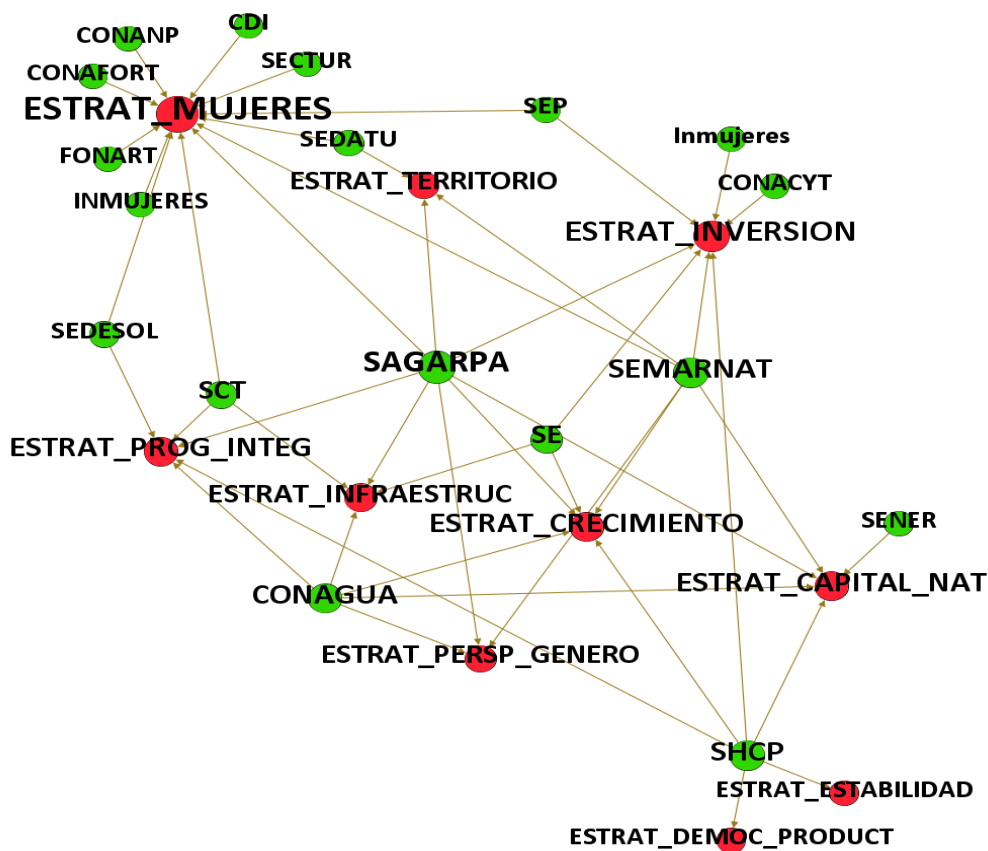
CONANP
CDI
CONAFORT
SECTUR
ESTRAT_MUJERES
SEP
SEDATU
FONART
Inmujeres
ESTRAT_TERRITORIO
CONACYT
INMUJERES
ESTRAT_INVERSION
SEDESOL
SAGARPA
SEMARNAT
SCT
SE
ESTRAT_PROG_INTEG
ESTRAT_INFRAESTRUC
ESTRAT_CRECIMIENTO
SENER
ESTRAT_CAPITAL_NAT
CONAGUA
ESTRAT_PERSP_GENERO
SHCP
ESTRAT_ESTABILIDAD
ESTRAT_DEMOC_PRODUCT